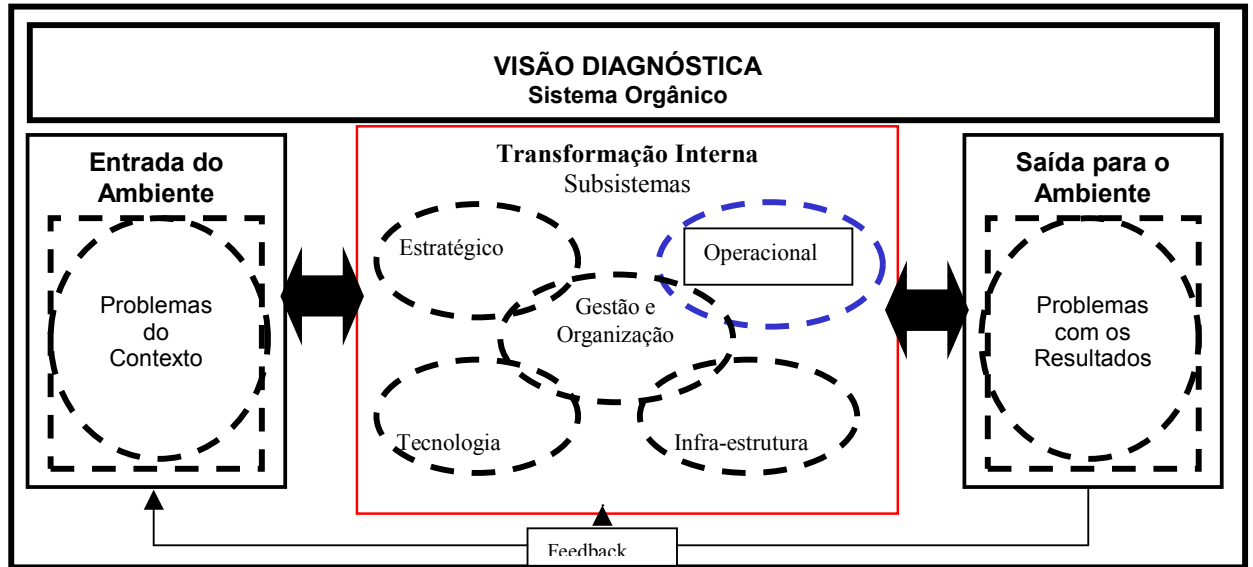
VISÃO DIAGNÓSTICA
Sistema Orgânico

Entrada do Ambiente

Problemas do Contexto

Transformação Interna
Subsistemas

Estratégico

Operacional

Gestão e Organização

Tecnologia

Infra-estrutura

Saída para o Ambiente

Problemas com os Resultados

Feedback